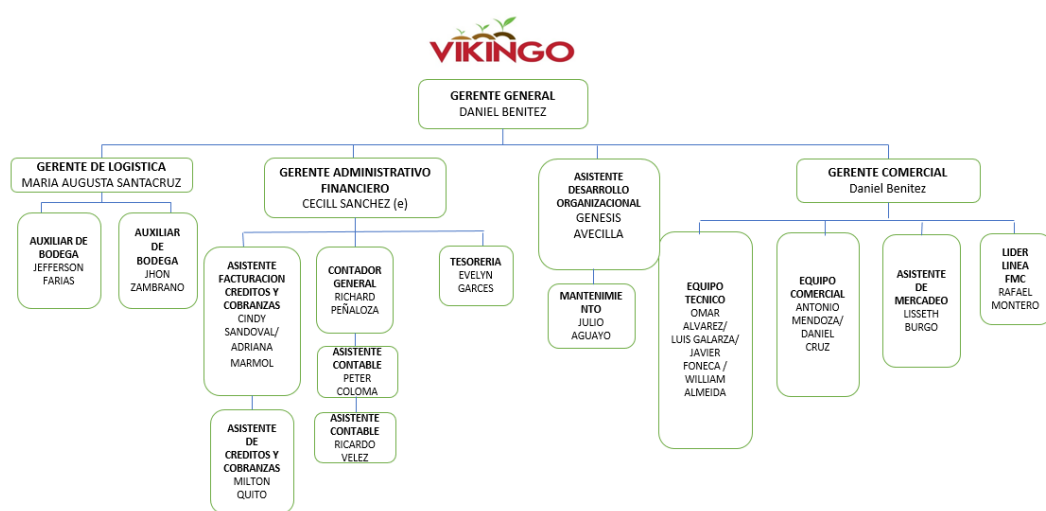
VIKINGO

GERENTE GENERAL
DANIEL BENITEZ

GERENTE DE LOGISTICA
MARIA AUGUSTA SANTACRUZ

AUXILIAR DE BODEGA
JEFFERSON FARIAS

AUXILIAR DE BODEGA
JHON ZAMBRANO

GERENTE ADMINISTRATIVO FINANCIERO
CECILL SANCHEZ (e)

ASISTENTE FACTURACION CREDITOS Y COBRANZAS
CINDY SANDOVAL/ ADRIANA MARMOL

ASISTENTE DE CREDITOS Y COBRANZAS
MILTON QUITO

CONTADOR GENERAL
RICHARD PEÑALOZA

ASISTENTE CONTABLE
PETER COLOMA

ASISTENTE CONTABLE
RICARDO VELEZ

TESORERIA
EVELYN GARCES

ASISTENTE DESARROLLO ORGANIZACIONAL
GENESIS AVECILLA

MANTENIMIENTO
JULIO AGUAYO

GERENTE COMERCIAL
Daniel Benitez

EQUIPO TECNICO
OMAR ALVAREZ/ LUIS GALARZA/ JAVIER FONECA / WILLIAM ALMEIDA

EQUIPO COMERCIAL
ANTONIO MENDOZA/ DANIEL CRUZ

ASISTENTE DE MERCADEO
LISSETH BURGO

LIDER LINEA FMC
RAFAEL MONTERO